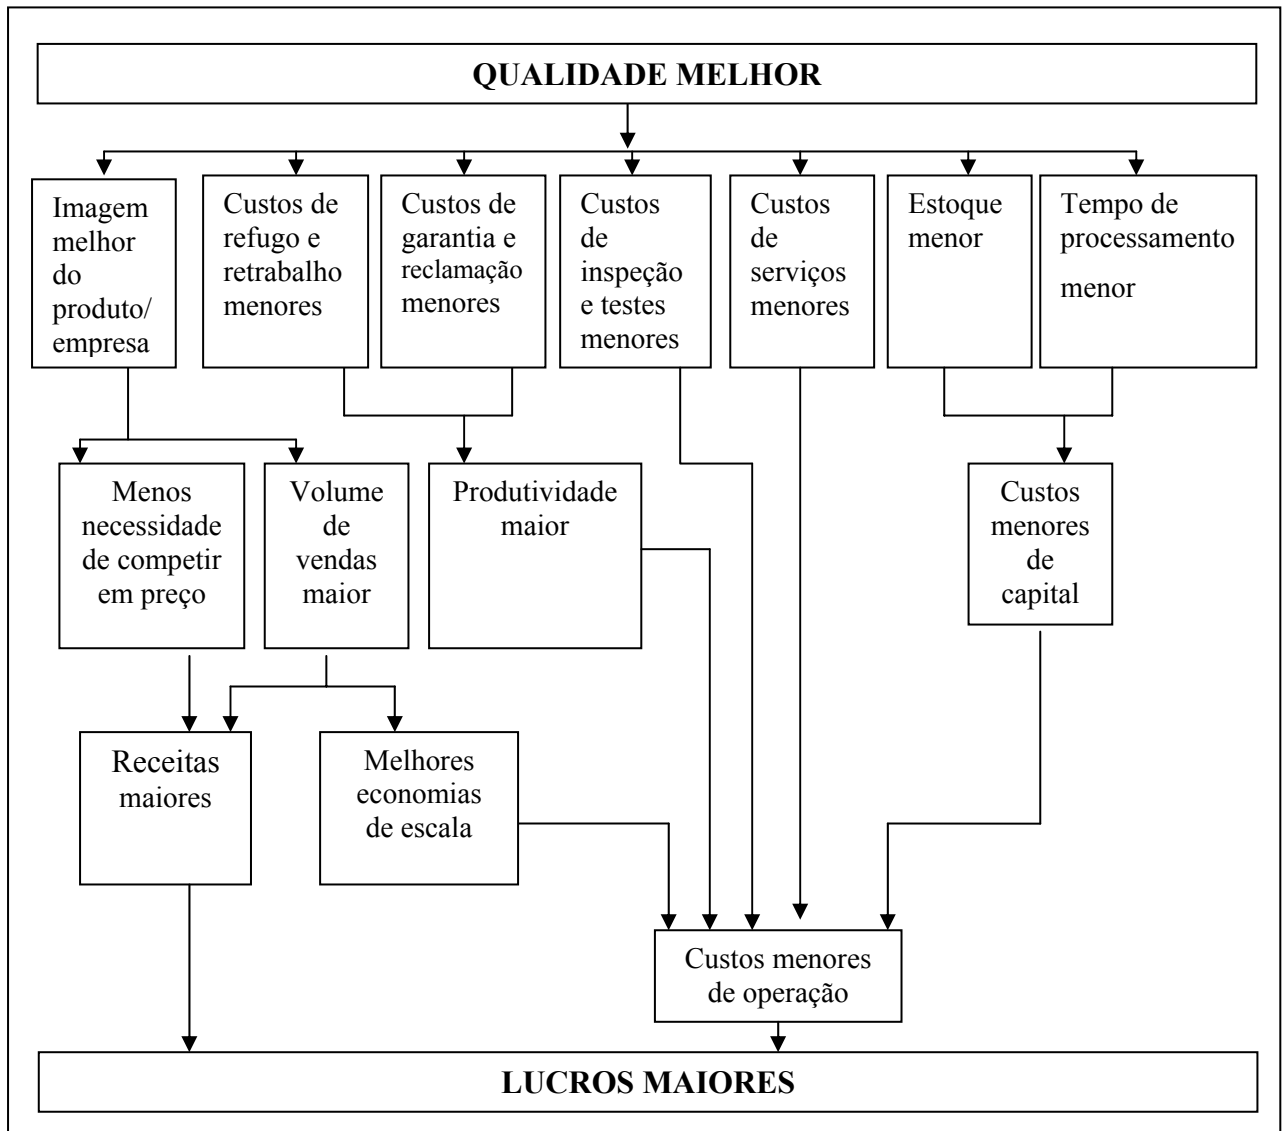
QUALIDADE MELHOR

Imagem melhor do produto/ empresa

Custos de refugo e retrabalho menores

Custos de garantia e reclamação menores

Custos de inspeção e testes menores

Custos de serviços menores

Estoque menor

Tempo de processamento menor

Menos necessidade de competir em preço

Volume de vendas maior

Produtividade maior

Custos menores de capital

Receitas maiores

Melhores economias de escala

Custos menores de operação

LUCROS MAIORES